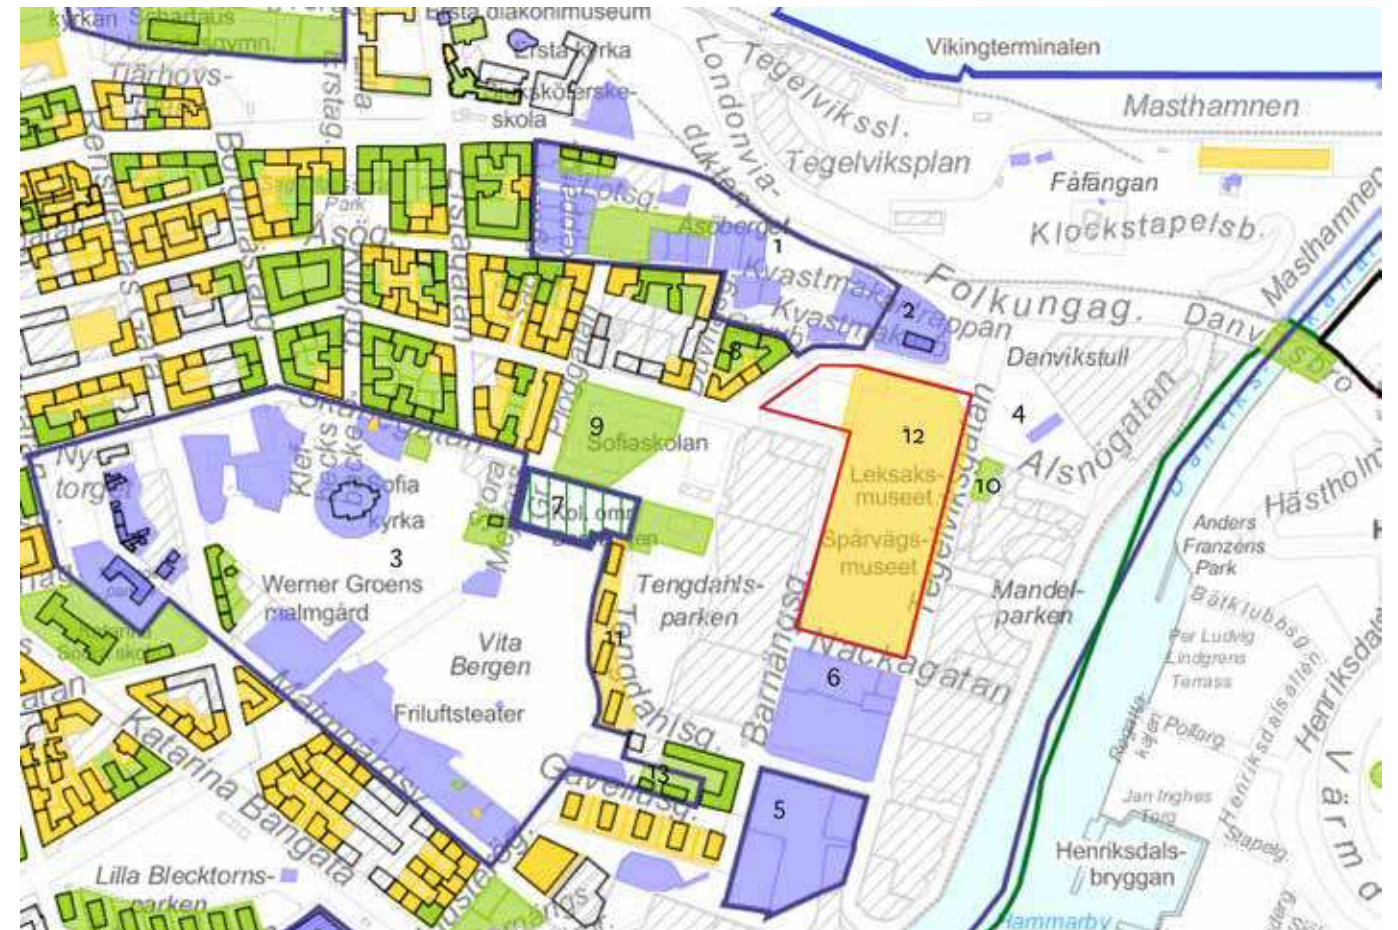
kyrkan Sebardaus
gymn.
Ersta diakonimuseum
Ersta kyrka
Sjuksköterske-
skola
Vikingterminalen
Masthamnen
Tiärhovs-
Erstag.
Londonvia-
dukten
Tegelvikssl.
Tegelviksplan
Fåfangan
Klockstapelsb.
Masthamnen
Park
Åsög.
Folkungag.
Asöberget
1
Kvastmakarb.
Kvastmakartrappan
2
Danvikstull
Danvikstull
Danviksbro
8
4
9
Sofiaskolan
12
Leksaks-
museet
Alsnögatan
Ny-
torget
Sofia
kyrka
7
Kol. omr
10
Spårvägs-
museet
Tegelviksgatan
Hästholm
Anders
Franzens
Park
3
Werner Groens
malmgård
Tengdahls-
parken
Mandel-
parken
Båtklubbsg.
Per Ludvig
Lindgrens
Terrass
Henriksdal
11
Vita
Bergen
Tengdahlsg.
Barnängsg.
Nackagatan
6
Polhemsg.
Friluftsteater
Henriksdalsallén
Värmd
Katarina Bangata
13
Gaveliusg.
5
Jan Inghes
Torg
Henriksdals-
bryggan
Lilla Blecktorns-
parken
Hammarby